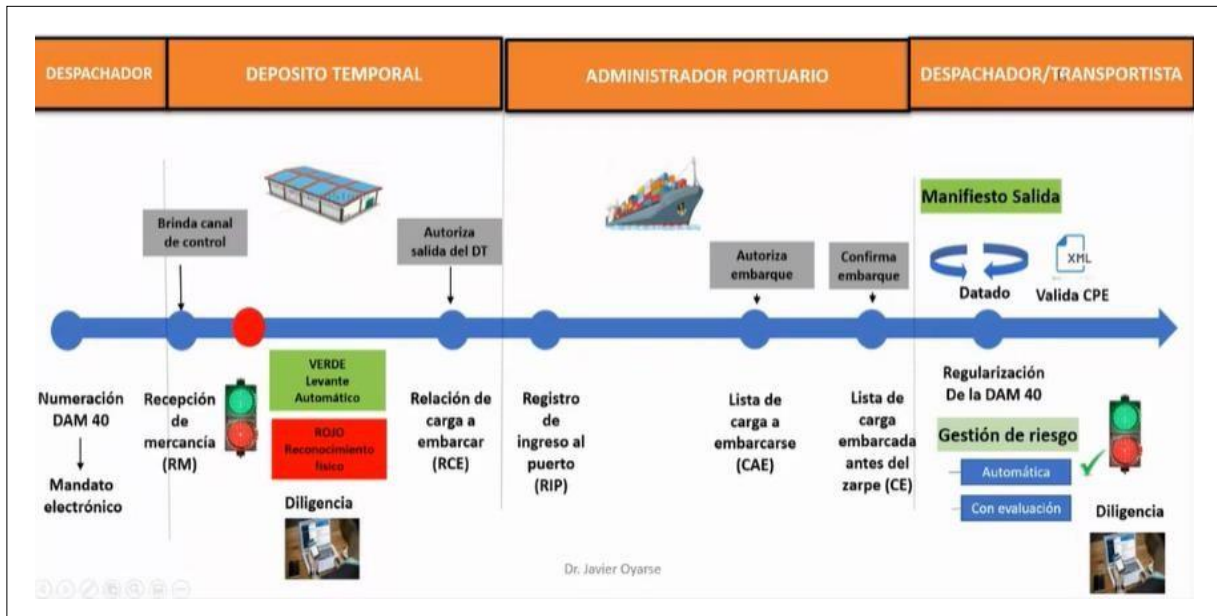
DESPACHADOR

DEPOSITO TEMPORAL

ADMINISTRADOR PORTUARIO

DESPACHADOR/TRANSPORTISTA

Brinda canal de control

Autoriza salida del DT

Autoriza embarque

Confirma embarque

Manifiesto Salida

XML

Datado

Valida CPE

Numeración DAM 40

Mandato electrónico

Recepción de mercancía (RM)

VERDE Levante Automático

ROJO Reconocimiento físico

Diligencia

Relación de carga a embarcar (RCE)

Registro de ingreso al puerto (RIP)

Lista de carga a embarcarse (CAE)

Lista de carga embarcada antes del zarpe (CE)

Regularización De la DAM 40

Gestión de riesgo

Automática

Con evaluación

Diligencia

Dr. Javier Oyarse